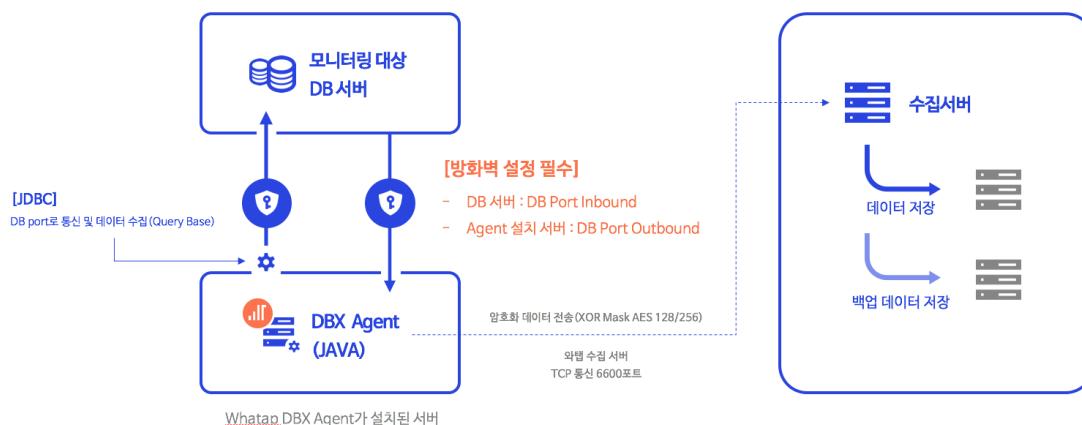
모니터링 대상
DB 서버

[방화벽 설정 필수]
- DB 서버 : DB Port Inbound
- Agent 설치 서버 : DB Port Outbound

[JDBC]
DB port로 통신 및 데이터 수집 (Query Base)

DBX Agent
(JAVA)

암호화 데이터 전송 (XOR Mask AES 128/256)

와탭 수집 서버
TCP 통신 6600포트

Whatap DBX Agent가 설치된 서버

수집서버

데이터 저장

백업 데이터 저장